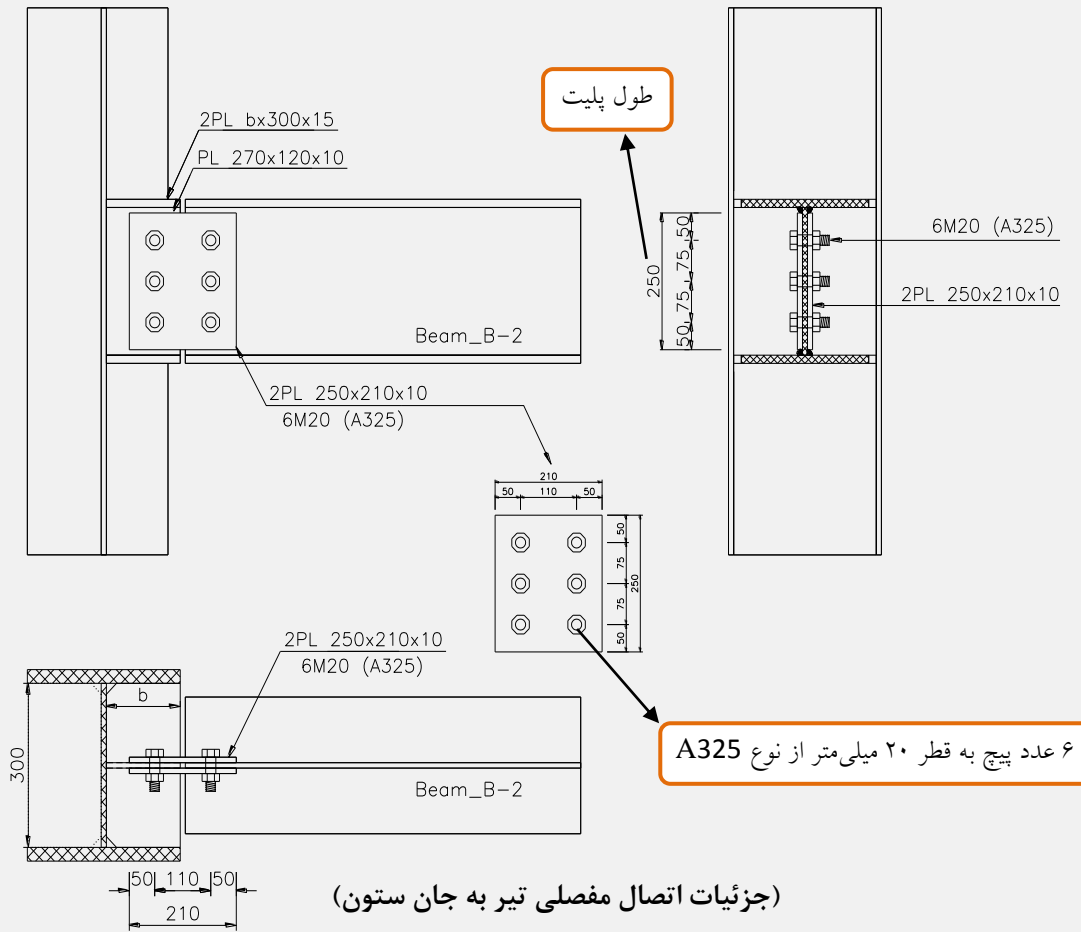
2PL bx300x15
PL 270x120x10
Beam_B-2
2PL 250x210x10
6M20 (A325)

طول پلیت
250
50 75 75 50
6M20 (A325)
2PL 250x210x10

210
50 110 50
50
75
75
50
250

2PL 250x210x10
6M20 (A325)
b
300
Beam_B-2
50 110 50
210

۶ عدد پیچ به قطر ۲۰ میلی‌متر از نوع A325

(جزئیات اتصال مفصلی تیر به جان ستون)